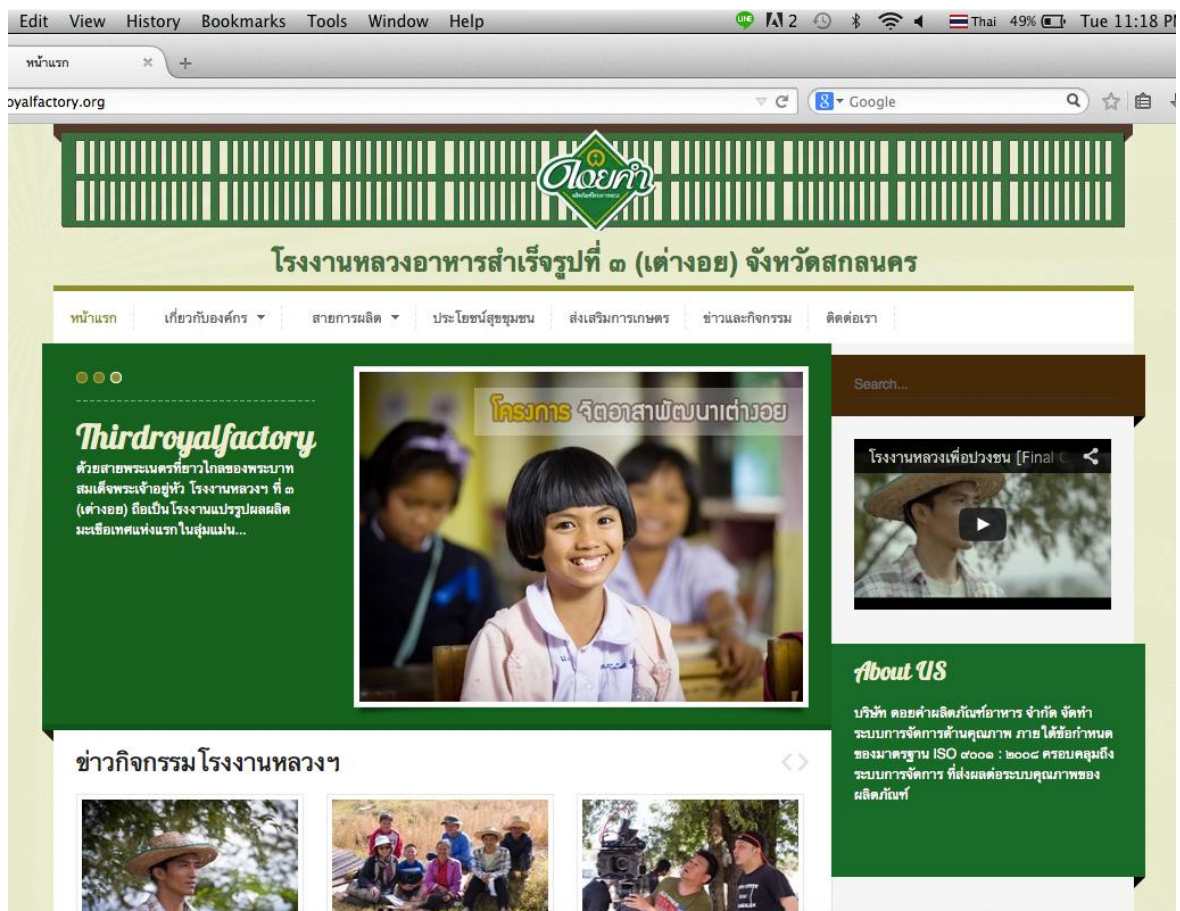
Edit View History Bookmarks Tools Window Help

2 Thai 49% Tue 11:18 P

หน้าแรก

oyalfactory.org

Google

ดอยคำ

โรงงานหลวงอาหารสำเร็จรูปที่ ๓ (เต่างอย) จังหวัดสกลนคร

หน้าแรก | เกี่ยวกับองค์กร | สายการผลิต | ประโยชน์สุขชุมชน | ส่งเสริมการเกษตร | ข่าวและกิจกรรม | ติดต่อเรา

Thirdroyalfactory

ด้วยสายพระเนตรที่ยาวไกลของพระบาทสมเด็จพระเจ้าอยู่หัว โรงงานหลวงฯ ที่ ๓ (เต่างอย) ถือเป็นโรงงานแปรรูปผลผลิตมะเขือเทศแห่งแรกในลุ่มแม่น...

โครงการ จิตอาสาพัฒนาเต่างอย

Search...

โรงงานหลวงเพื่อปวงชน [Final C

About US

บริษัท ดอยคำผลิตภัณฑ์อาหาร จำกัด จัดทำระบบการจัดการด้านคุณภาพ ภายใต้ข้อกำหนดของมาตรฐาน ISO ๙๐๐๑ : ๒๐๐๘ ครอบคลุมถึงระบบการจัดการ ที่ส่งผลต่อระบบคุณภาพของผลิตภัณฑ์

ข่าวกิจกรรม โรงงานหลวงฯ